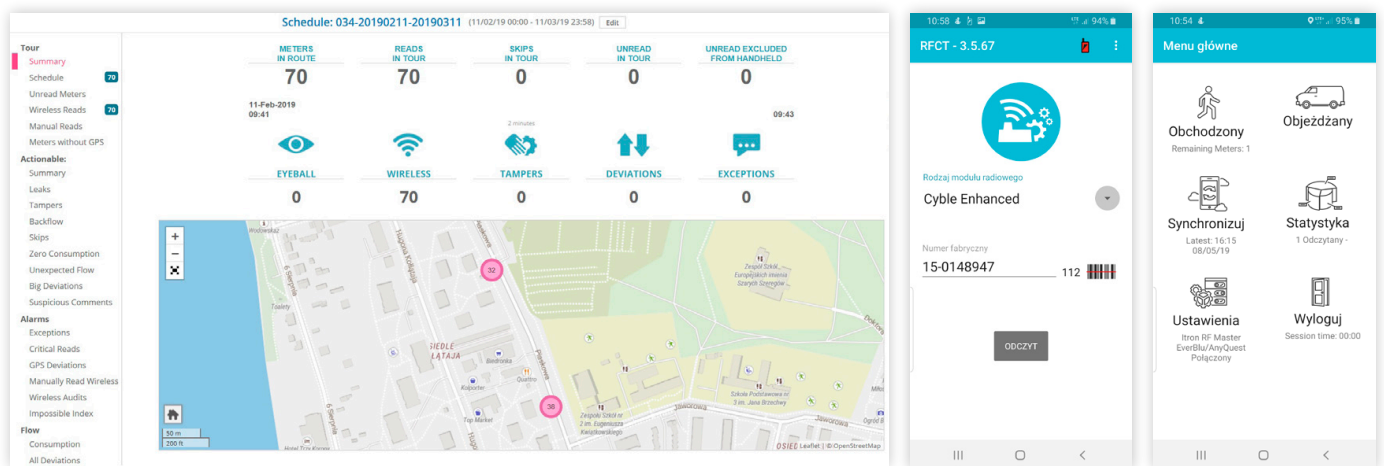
Schedule: 034-20190211-20190311 (11/02/19 00:00 - 11/03/19 23:58) Edit

Tour
Summary
Schedule 70
Unread Meters
Wireless Reads 70
Manual Reads
Meters without GPS
Actionable:
Summary
Leaks
Tampers
Backflow
Skips
Zero Consumption
Unexpected Flow
Big Deviations
Suspicious Comments
Alarms
Exceptions
Critical Reads
GPS Deviations
Manually Read Wireless
Wireless Audits
Impossible Index
Flow
Consumption
All Deviations

| METERS IN ROUTE | READS IN TOUR | SKIPS IN TOUR | UNREAD IN TOUR | UNREAD EXCLUDED FROM HANDHELD |
|---|---|---|---|---|
| 70 | 70 | 0 | 0 | 0 |

11-Feb-2019
09:41
2 minutes
09:43

| EYEBALL | WIRELESS | TAMPERS | DEVIATIONS | EXCEPTIONS |
|---|---|---|---|---|
| 0 | 70 | 0 | 0 | 0 |

+
−
32
36
Osiedle Latają
Biedronka
Top Market
Zespół Szkół nr 2 im. Eugeniusza Kwiatkowskiego
Szkoła Podstawowa nr 3 im. Jana Brzechwy
Zespół Szkół Europejskich imienia Szarych Szeregów
Jaworowa
Hugona Kołłątaja
6 Sierpnia
Toalety
Quattro
Kolporter
50 m
200 ft
Leaflet | © OpenStreetMap

10:58 94%
RFCT - 3.5.67
Rodzaj modułu radiowego
Cyble Enhanced
Numer fabryczny
15-0148947 112
ODCZYT

10:54 95%
Menu główne
Obchodzony
Remaining Meters: 1
Objeżdżany
Synchronizuj
Latest: 16:15 08/05/19
Statystyka
1 Odczytany -
Ustawienia
Itron RF Master EverBlu/AnyQuest Połączony
Wyloguj
Session time: 00:00